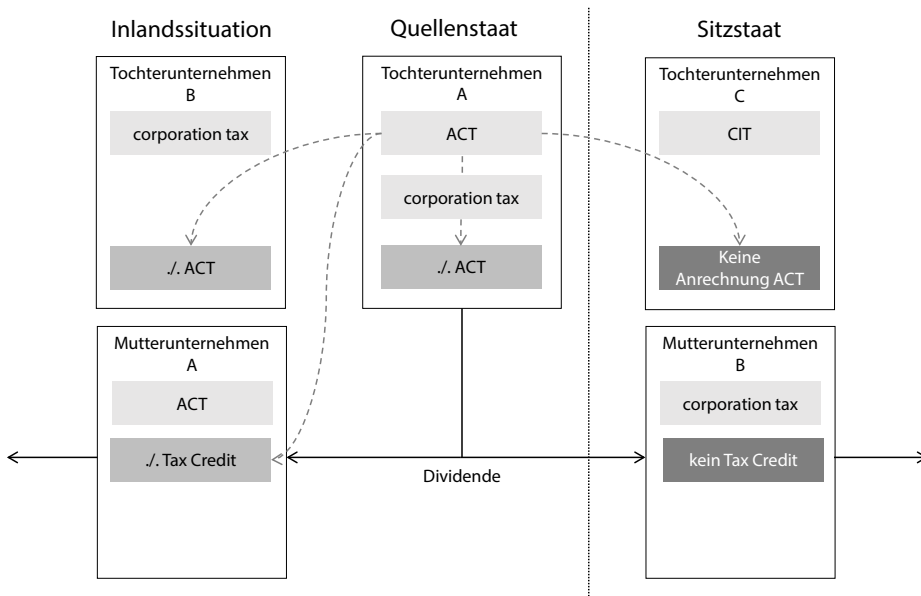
Inlandssituation

Quellenstaat

Sitzstaat

Tochterunternehmen B

corporation tax

./. ACT

Tochterunternehmen A

ACT

corporation tax

./. ACT

Tochterunternehmen C

CIT

Keine Anrechnung ACT

Mutterunternehmen A

ACT

./. Tax Credit

Dividende

Mutterunternehmen B

corporation tax

kein Tax Credit